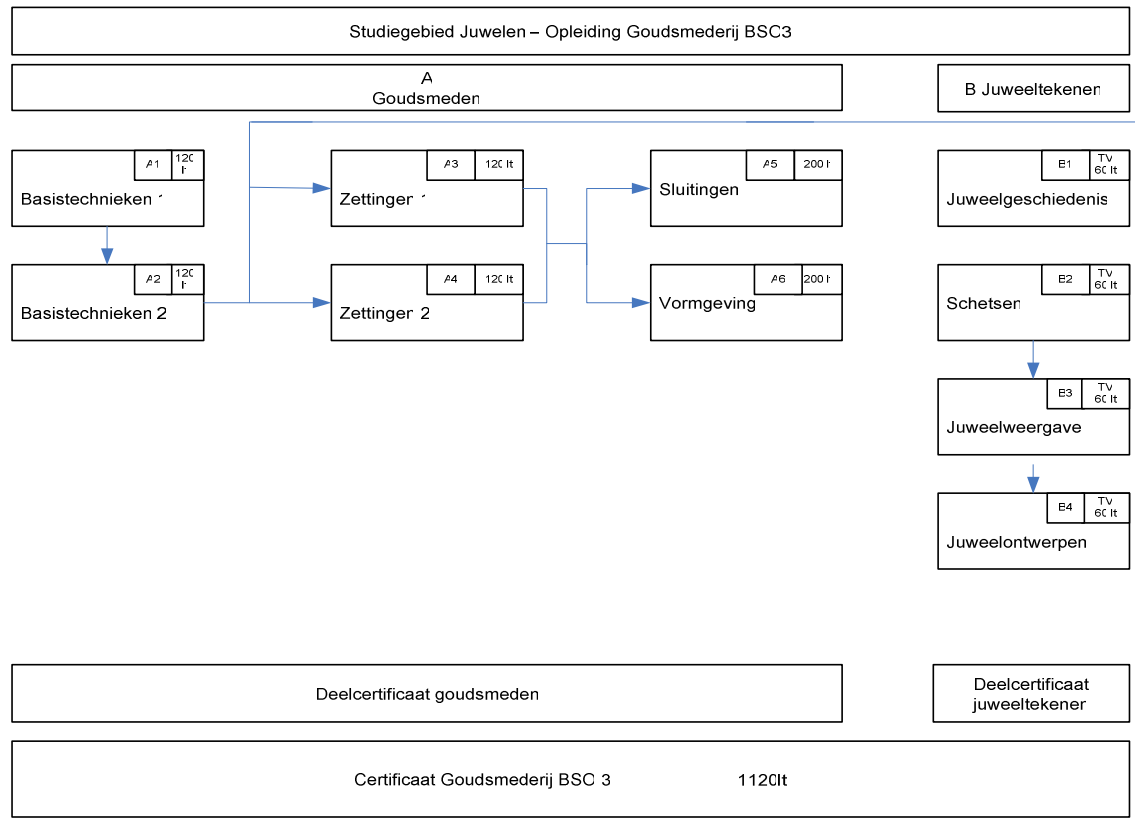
Studiegebied Juwelen – Opleiding Goudsmederij BSC3

A
Goudsmeden

B Juweeltekenen

A1 120 lt
Basistechnieken 1

A2 120 lt
Basistechnieken 2

A3 120 lt
Zettingen 1

A4 120 lt
Zettingen 2

A5 200 lt
Sluitingen

A6 200 lt
Vormgeving

B1 TV 60 lt
Juweelgeschiedenis

B2 TV 60 lt
Schetsen

B3 TV 60 lt
Juweelweergave

B4 TV 60 lt
Juweelontwerpen

Deelcertificaat goudsmeden

Deelcertificaat juweeltekenen

Certificaat Goudsmederij BSC 3 1120lt